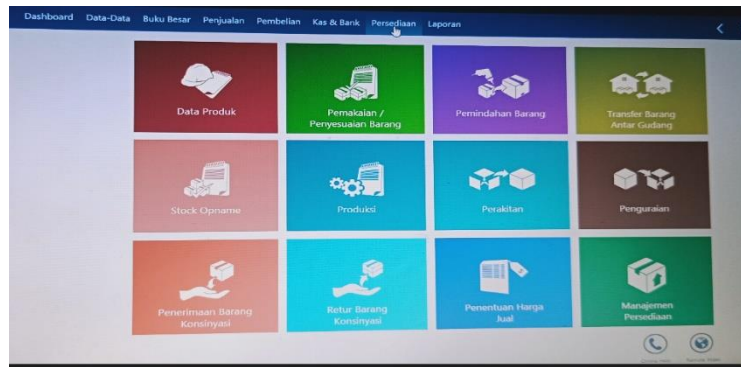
Dashboard Data-Data Buku Besar Penjualan Pembelian Kas & Bank Persediaan Laporan

Data Produk

Pemakaian / Penyesuaian Barang

Pemindahan Barang

Transfer Barang Antar Gudang

Stock Opname

Produksi

Perakitan

Penguraian

Penerimaan Barang Konsinyasi

Retur Barang Konsinyasi

Penentuan Harga Jual

Manajemen Persediaan

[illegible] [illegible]